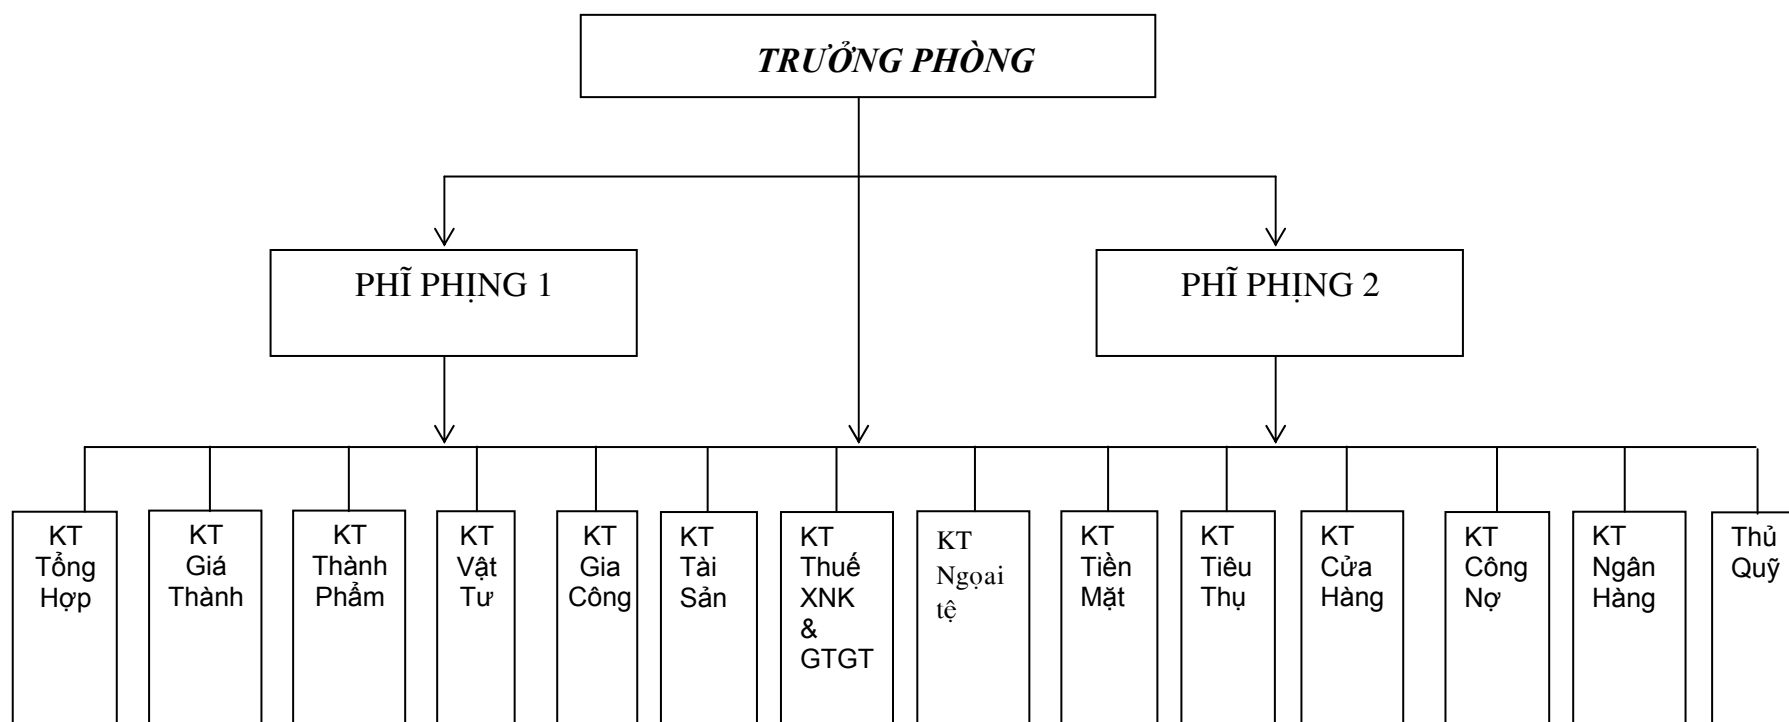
*TRƯỞNG PHÒNG*

PHÎ PHỊNG 1

PHÎ PHỊNG 2

KT Tổng Hợp

KT Giá Thành

KT Thành Phẩm

KT Vật Tư

KT Gia Công

KT Tài Sản

KT Thuế XNK & GTGT

KT Ngọai tệ

KT Tiền Mặt

KT Tiêu Thụ

KT Cửa Hàng

KT Công Nợ

KT Ngân Hàng

Thủ Quỹ